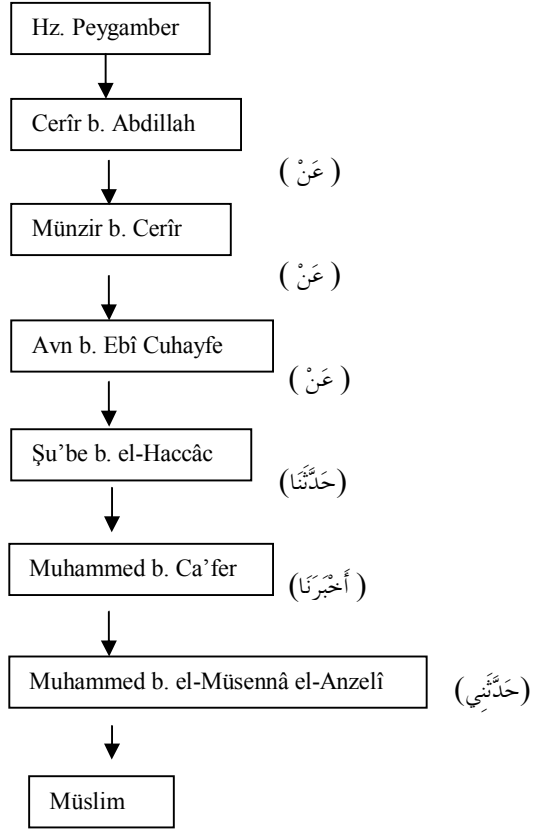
Hz. Peygamber

Cerîr b. Abdillah

( عَنْ )

Münzir b. Cerîr

( عَنْ )

Avn b. Ebî Cuhayfe

( عَنْ )

Şu'be b. el-Haccâc

(حَدَّثَنَا)

Muhammed b. Ca'fer

( أَخْبَرَنَا )

Muhammed b. el-Müsennâ el-Anzelî

(حَدَّثَنِي)

Müslim